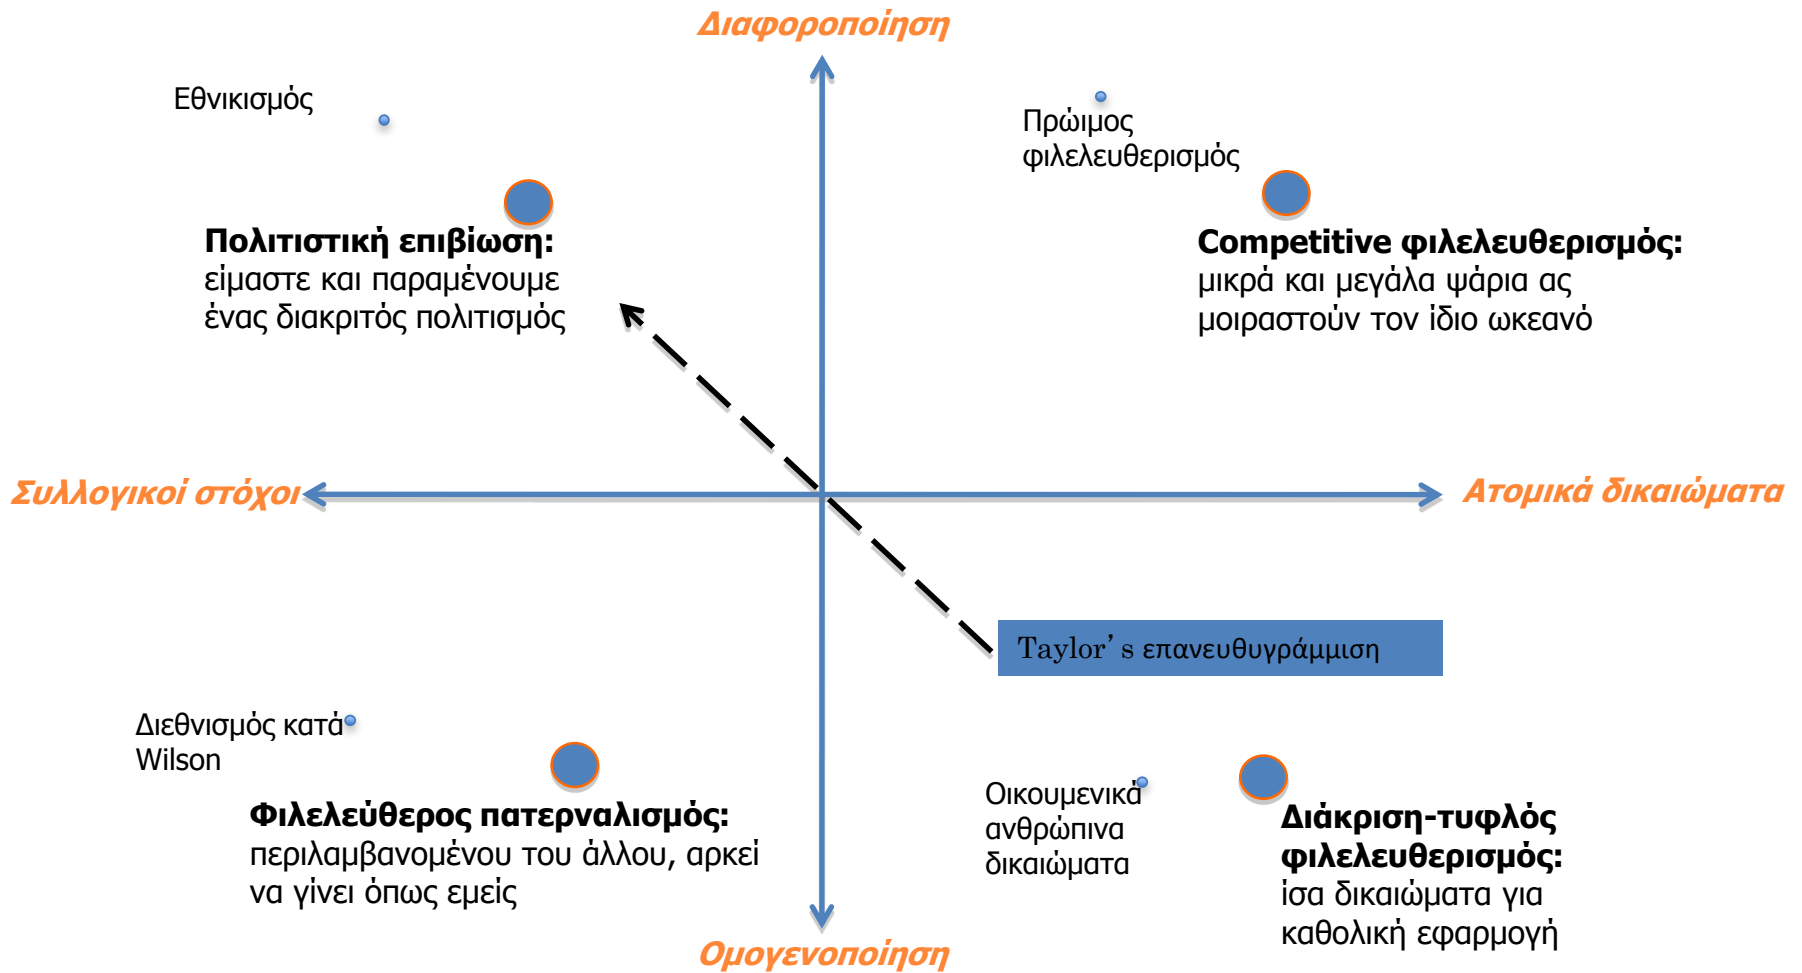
Διαφοροποίηση

Εθνικισμός

Πρώιμος φιλελευθερισμός

Πολιτιστική επιβίωση: είμαστε και παραμένουμε ένας διακριτός πολιτισμός

Competitive φιλελευθερισμός: μικρά και μεγάλα ψάρια ας μοιραστούν τον ίδιο ωκεανό

Συλλογικοί στόχοι

Ατομικά δικαιώματα

Taylor's επανευθυγράμμιση

Διεθνισμός κατά Wilson

Φιλελεύθερος πατερναλισμός: περιλαμβανομένου του άλλου, αρκεί να γίνει όπως εμείς

Οικουμενικά ανθρώπινα δικαιώματα

Διάκριση-τυφλός φιλελευθερισμός: ίσα δικαιώματα για καθολική εφαρμογή

Ομογενοποίηση